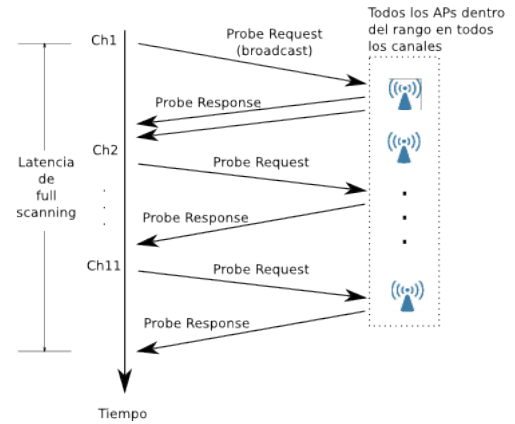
Todos los APs dentro del rango en todos los canales

Ch1

Probe Request (broadcast)

Probe Response

Ch2

Probe Request

Latencia de full scanning

Probe Response

Ch11

Probe Request

Probe Response

Tiempo